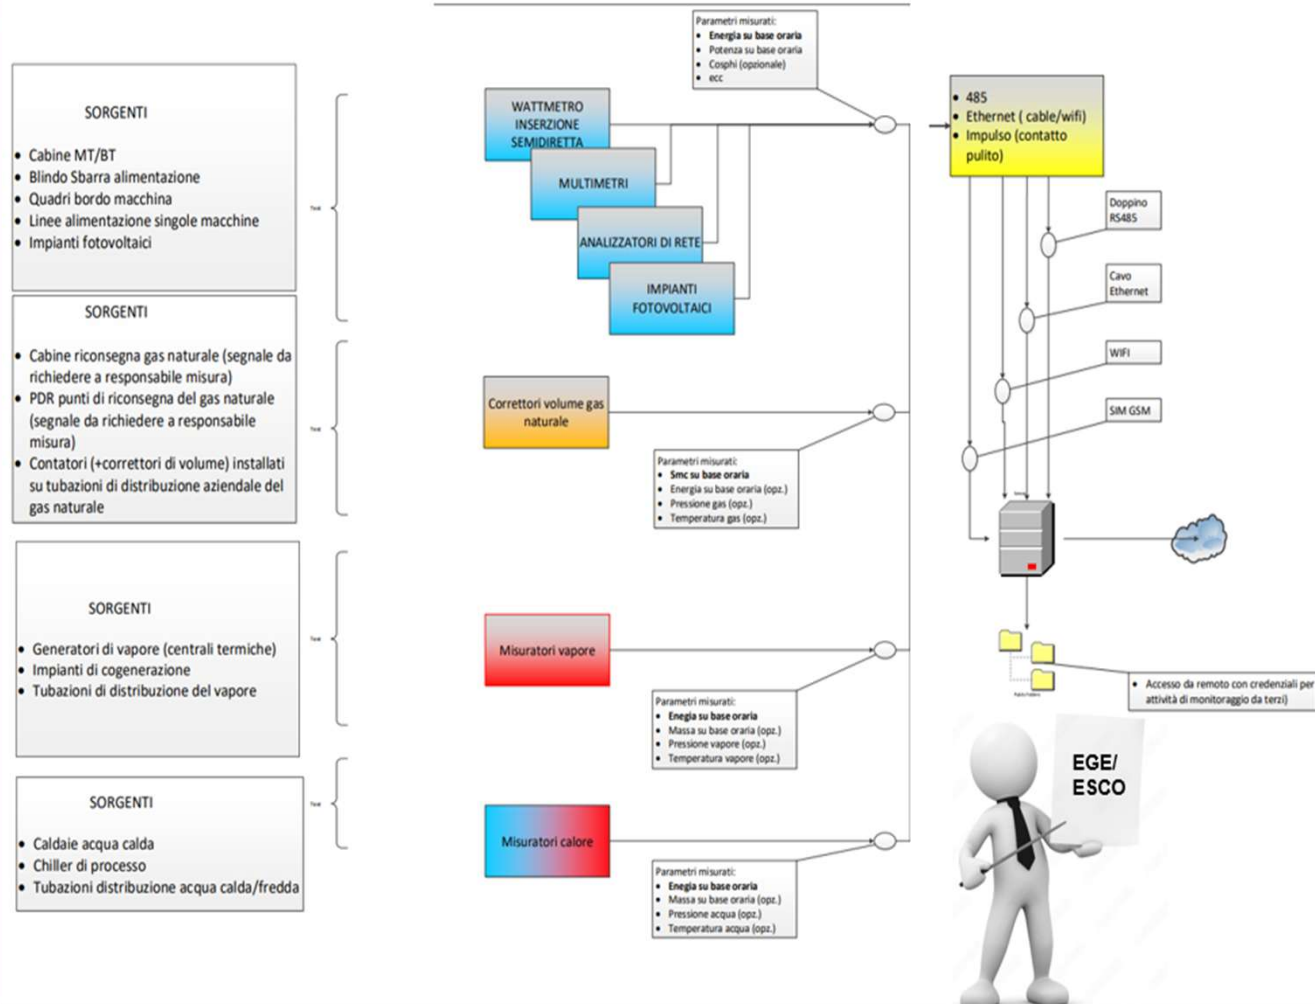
SORGENTI

- Cabine MT/BT
- Blindo Sbarra alimentazione
- Quadri bordo macchina
- Linee alimentazione singole macchine
- Impianti fotovoltaici

SORGENTI

- Cabine riconsegna gas naturale (segnale da richiedere a responsabile misura)
- PDR punti di riconsegna del gas naturale (segnale da richiedere a responsabile misura)
- Contatori (+correttori di volume) installati su tubazioni di distribuzione aziendale del gas naturale

SORGENTI

- Generatori di vapore (centrali termiche)
- Impianti di cogenerazione
- Tubazioni di distribuzione del vapore

SORGENTI

- Caldaie acqua calda
- Chiller di processo
- Tubazioni distribuzione acqua calda/fredda

Text

Text

Text

Text

Parametri misurati:
- Energia su base oraria
- Potenza su base oraria
- Cosphi (opzionale)
- ecc

WATTMETRO INSERZIONE SEMIDIRETTA

MULTIMETRI

ANALIZZATORI DI RETE

IMPIANTI FOTOVOLTAICI

Correttori volume gas naturale

Parametri misurati:
- Smc su base oraria
- Energia su base oraria (opz.)
- Pressione gas (opz.)
- Temperatura gas (opz.)

Misuratori vapore

Parametri misurati:
- Enegia su base oraria
- Massa su base oraria (opz.)
- Pressione vapore (opz.)
- Temperatura vapore (opz.)

Misuratori calore

Parametri misurati:
- Energia su base oraria
- Massa su base oraria (opz.)
- Pressione acqua (opz.)
- Temperatura acqua (opz.)

- 485
- Ethernet ( cable/wifi)
- Impulso (contatto pulito)

Doppino RS485

Cavo Ethernet

WIFI

SIM GSM

- Accesso da remoto con credenziali per attività di monitoraggio da terzi)

EGE/ ESCO